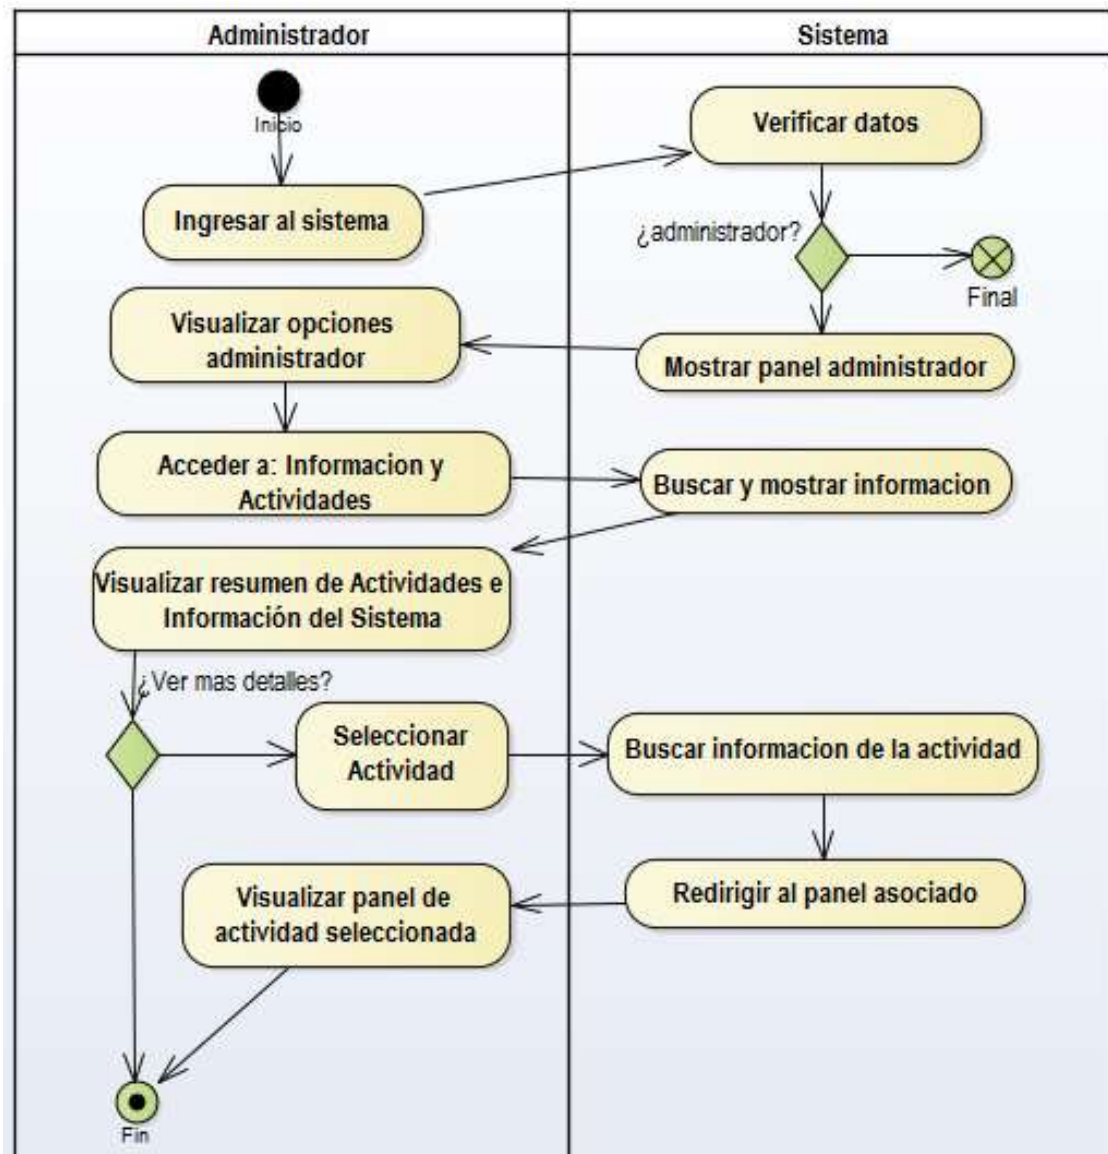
Administrador

Sistema

Inicio

Verificar datos

Ingresar al sistema

¿administrador?

Final

Visualizar opciones administrador

Mostrar panel administrador

Acceder a: Informacion y Actividades

Buscar y mostrar informacion

Visualizar resumen de Actividades e Información del Sistema

¿Ver mas detalles?

Seleccionar Actividad

Buscar informacion de la actividad

Visualizar panel de actividad seleccionada

Redirigir al panel asociado

Fin